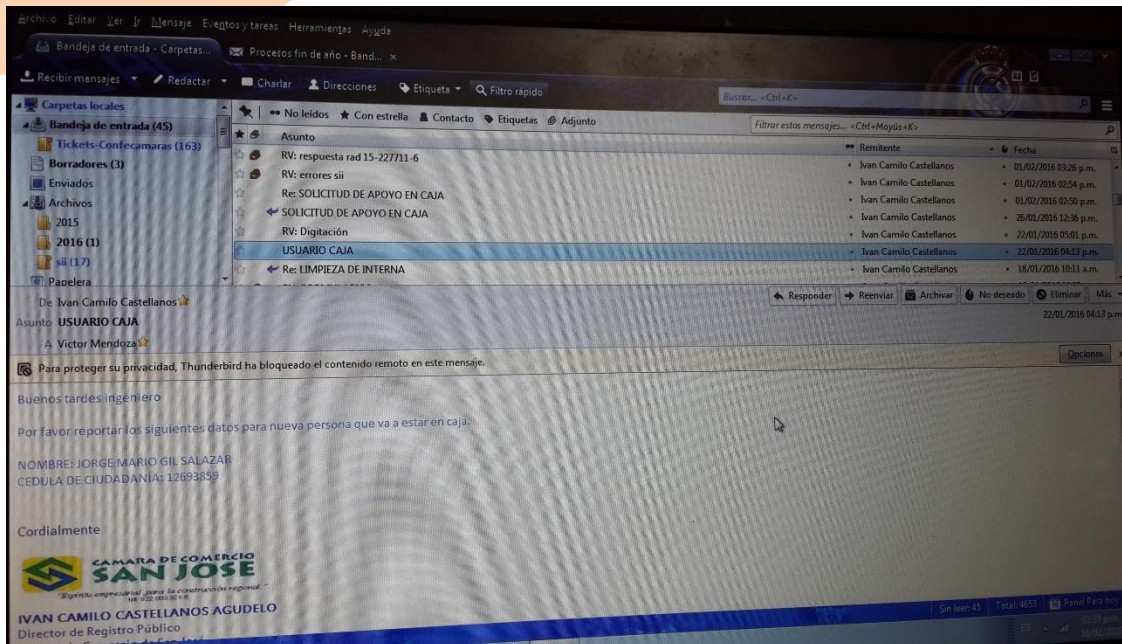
Archivo Editar Ver Ir Mensaje Eventos y tareas Herramientas Ayuda

Bandeja de entrada - Carpetas... Procesos fin de año - Band... ×

Recibir mensajes ▾ Redactar ▾ Charlar Direcciones Etiqueta ▾ Filtro rápido

Buscar... <Ctrl+K>

Carpetas locales
Bandeja de entrada (45)
Tickets-Confecamaras (163)
Borradores (3)
Enviados
Archivos
2015
2016 (1)
sii (17)
Papelera

No leídos Con estrella Contacto Etiquetas Adjunto

Filtrar estos mensajes... <Ctrl+Mayús+K>

| Asunto | Remitente | Fecha |
|---|---|---|
| RV: respuesta rad 15-227711-6 | Ivan Camilo Castellanos | 01/02/2016 03:26 p.m. |
| RV: errores sii | Ivan Camilo Castellanos | 01/02/2016 02:54 p.m. |
| Re: SOLICITUD DE APOYO EN CAJA | Ivan Camilo Castellanos | 01/02/2016 02:50 p.m. |
| SOLICITUD DE APOYO EN CAJA | Ivan Camilo Castellanos | 26/01/2016 12:36 p.m. |
| RV: Digitación | Ivan Camilo Castellanos | 22/01/2016 05:01 p.m. |
| USUARIO CAJA | Ivan Camilo Castellanos | 22/01/2016 04:13 p.m. |
| Re: LIMPIEZA DE INTERNA | Ivan Camilo Castellanos | 18/01/2016 10:11 a.m. |

De Ivan Camilo Castellanos
Asunto USUARIO CAJA
A Victor Mendoza

Responder Reenviar Archivar No deseado Eliminar Más
22/01/2016 04:13 p.m.

Para proteger su privacidad, Thunderbird ha bloqueado el contenido remoto en este mensaje.
Opciones

Buenos tardes ingeniero

Por favor reportar los siguientes datos para nueva persona que va a estar en caja.

NOMBRE: JORGE MARIO GIL SALAZAR
CEDULA DE CIUDADANIA: 12693859

Cordialmente

CAMARA DE COMERCIO SAN JOSE
"Espíritu empresarial para la construcción regional"

IVAN CAMILO CASTELLANOS AGUDELO
Director de Registro Público

Sin leer: 45 Total: 4053 Panel Para hoy